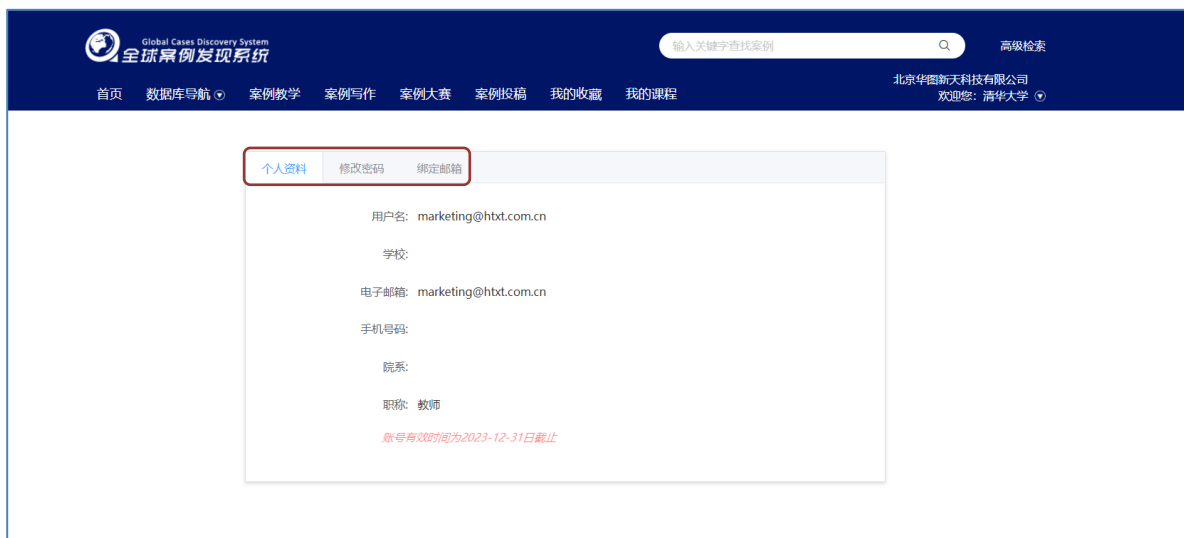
Global Cases Discovery System
全球案例发现系统

输入关键字查找案例

高级检索

首页 数据库导航 案例教学 案例写作 案例大赛 案例投稿 我的收藏 我的课程

北京华图新天科技有限公司
欢迎您: 清华大学

个人资料 修改密码 绑定邮箱

用户名: marketing@htxt.com.cn

学校:

电子邮箱: marketing@htxt.com.cn

手机号码:

院系:

职称: 教师

账号有效时间为2023-12-31日截止